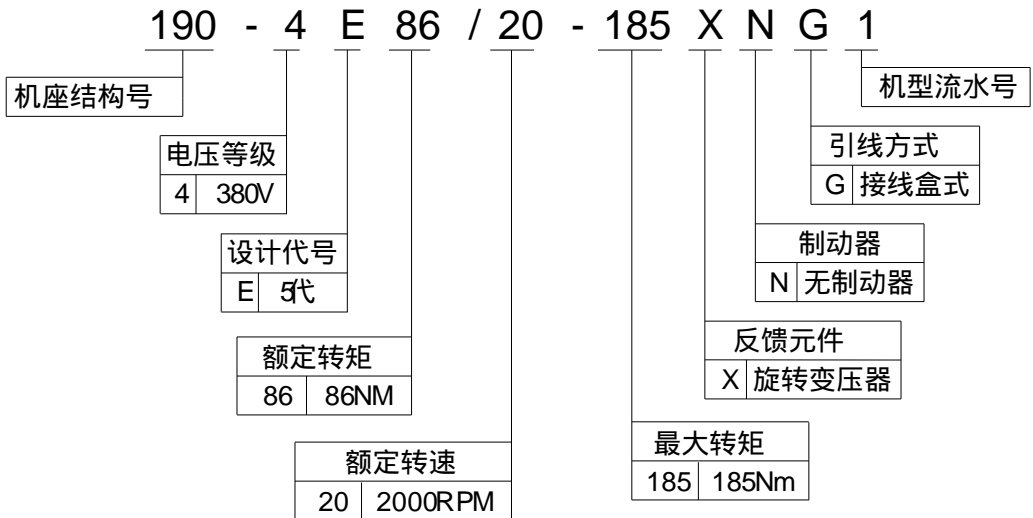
190 - 4 E 86 / 20 - 185 X N G 1

机座结构号

电压等级
| 4 | 380V |
|---|---|

设计代号
| E | 5代 |
|---|---|

额定转矩
| 86 | 86NM |
|---|---|

额定转速
| 20 | 2000RPM |
|---|---|

最大转矩
| 185 | 185Nm |
|---|---|

反馈元件
| X | 旋转变压器 |
|---|---|

制动器
| N | 无制动器 |
|---|---|

引线方式
| G | 接线盒式 |
|---|---|

机型流水号